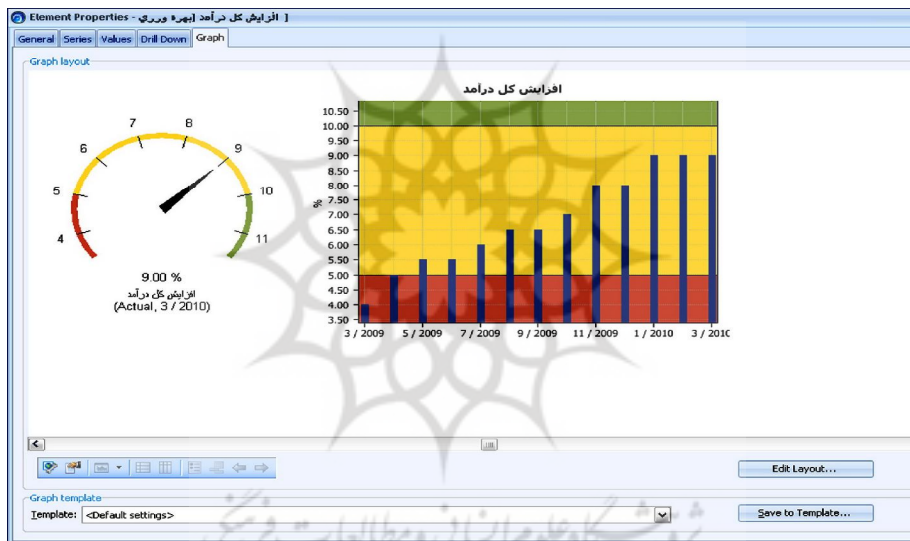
Element Properties - افزایش کل درآمد [بهره وری]

General | Series | Values | Drill Down | Graph

Graph layout

7 8
6 9
5 10
4 11

9.00 %
افزایش کل درآمد
(Actual, 3 / 2010)

افزایش کل درآمد

%

10.50
10.00
9.50
9.00
8.50
8.00
7.50
7.00
6.50
6.00
5.50
5.00
4.50
4.00
3.50

3 / 2009 5 / 2009 7 / 2009 9 / 2009 11 / 2009 1 / 2010 3 / 2010

Edit Layout...

Graph template

Template: <Default settings>

Save to Template...